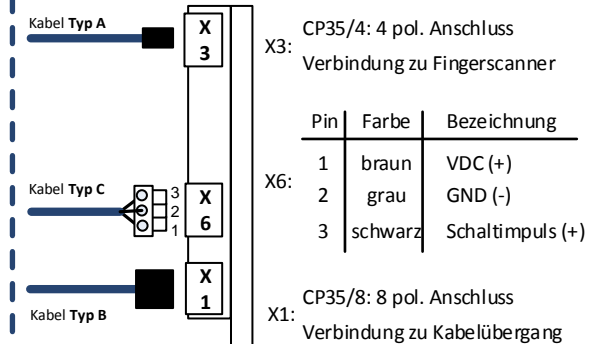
Kabel **Typ A**

X 3

X3: CP35/4: 4 pol. Anschluss
Verbindung zu Fingerscanner

Kabel **Typ C**

3
2
1

X 6

X6:

| Pin | Farbe | Bezeichnung |
|---|---|---|
| 1 | braun | VDC (+) |
| 2 | grau | GND (-) |
| 3 | schwarz | Schaltimpuls (+) |

Kabel **Typ B**

X 1

X1: CP35/8: 8 pol. Anschluss
Verbindung zu Kabelübergang